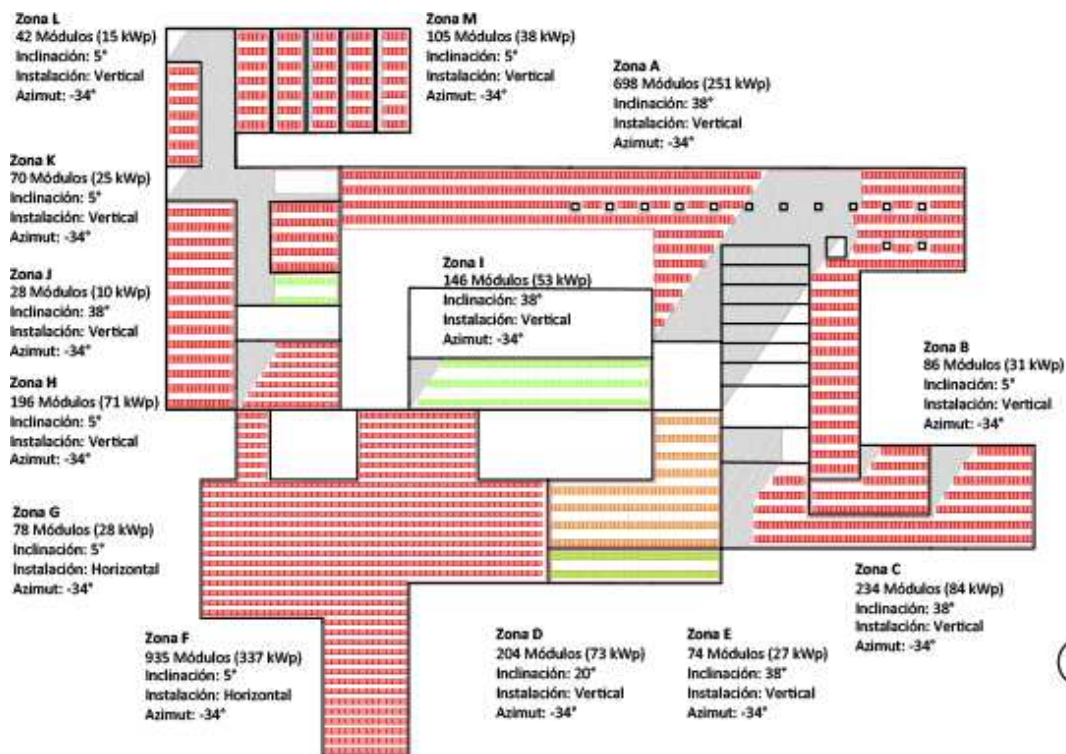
Zona L
42 Módulos (15 kWp)
Inclinación: 5°
Instalación: Vertical
Azimut: -34°

Zona M
105 Módulos (38 kWp)
Inclinación: 5°
Instalación: Vertical
Azimut: -34°

Zona A
698 Módulos (251 kWp)
Inclinación: 38°
Instalación: Vertical
Azimut: -34°

Zona K
70 Módulos (25 kWp)
Inclinación: 5°
Instalación: Vertical
Azimut: -34°

Zona J
28 Módulos (10 kWp)
Inclinación: 38°
Instalación: Vertical
Azimut: -34°

Zona I
146 Módulos (53 kWp)
Inclinación: 38°
Instalación: Vertical
Azimut: -34°

Zona B
86 Módulos (31 kWp)
Inclinación: 5°
Instalación: Vertical
Azimut: -34°

Zona H
196 Módulos (71 kWp)
Inclinación: 5°
Instalación: Vertical
Azimut: -34°

Zona G
78 Módulos (28 kWp)
Inclinación: 5°
Instalación: Horizontal
Azimut: -34°

Zona C
234 Módulos (84 kWp)
Inclinación: 38°
Instalación: Vertical
Azimut: -34°

Zona F
935 Módulos (337 kWp)
Inclinación: 5°
Instalación: Horizontal
Azimut: -34°

Zona D
204 Módulos (73 kWp)
Inclinación: 20°
Instalación: Vertical
Azimut: -34°

Zona E
74 Módulos (27 kWp)
Inclinación: 38°
Instalación: Vertical
Azimut: -34°